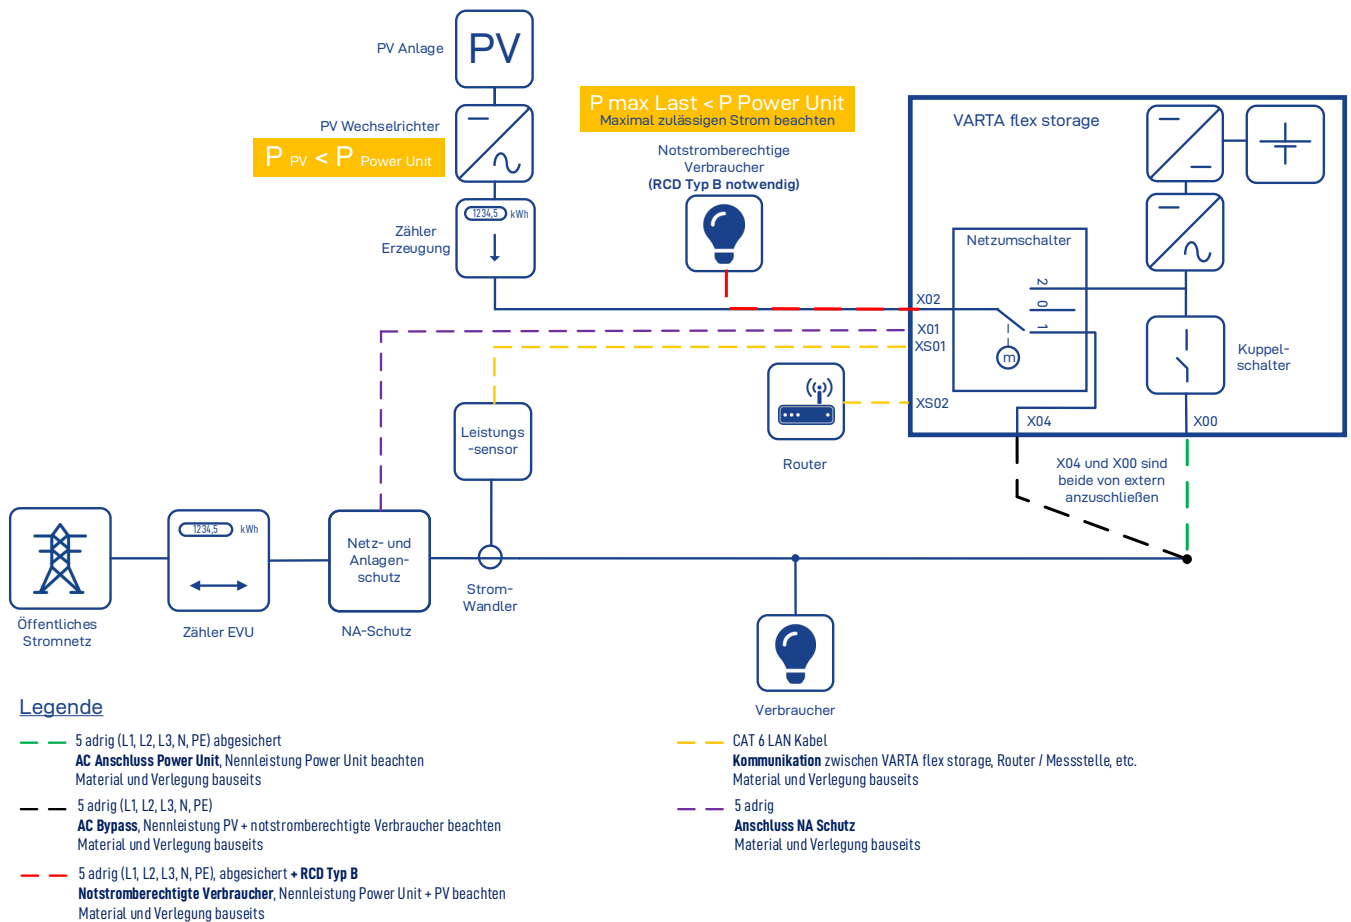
PV Anlage

PV

PV Wechselrichter

$P_{PV} < P_{Power\ Unit}$

P max Last < P Power Unit
Maximal zulässigen Strom beachten

Notstromberechtigte Verbraucher
(RCD Typ B notwendig)

VARTA flex storage

Zähler Erzeugung

1234,5 kWh

Netzumschalter

2 0 1

m

X02
X01
XS01
XS02
X04
X00

Kuppelschalter

Router

Leistungs-sensor

X04 und X00 sind beide von extern anzuschließen

1234,5 kWh

Öffentliches Stromnetz

Zähler EVU

Netz- und Anlagen-schutz

NA-Schutz

Strom-Wandler

Verbraucher

Legende

5 adrig (L1, L2, L3, N, PE) abgesichert
AC Anschluss Power Unit, Nennleistung Power Unit beachten
Material und Verlegung bauseits

5 adrig (L1, L2, L3, N, PE)
AC Bypass, Nennleistung PV + notstromberechtigte Verbraucher beachten
Material und Verlegung bauseits

5 adrig (L1, L2, L3, N, PE), abgesichert + RCD Typ B
Notstromberechtigte Verbraucher, Nennleistung Power Unit + PV beachten
Material und Verlegung bauseits

CAT 6 LAN Kabel
Kommunikation zwischen VARTA flex storage, Router / Messstelle, etc.
Material und Verlegung bauseits

5 adrig
Anschluss NA Schutz
Material und Verlegung bauseits